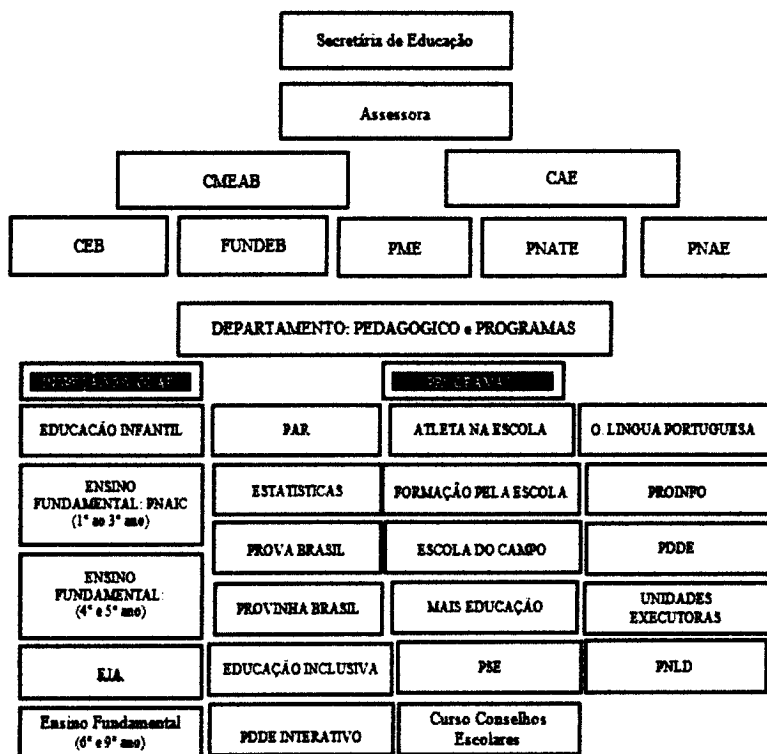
Secretária de Educação

Assessora

CMEAB

CAE

CEB

FUNDEB

PME

PNATE

PNAE

DEPARTAMENTO: PEDAGOGICO e PROGRAMAS

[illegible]

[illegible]

EDUCACÃO INFANTIL

ENSINO FUNDAMENTAL: PNAIC (1° ao 3° ano)

ENSINO FUNDAMENTAL: (4° e 5° ano)

EJA

Ensino Fundamental (6° e 9° ano)

PAR

ESTATISTICAS

PROVA BRASIL

PROVINHA BRASIL

EDUCAÇÃO INCLUSIVA

PDDE INTERATIVO

ATLETA NA ESCOLA

FORMAÇÃO PELA ESCOLA

ESCOLA DO CAMPO

MAIS EDUCAÇÃO

PSE

Curso Conselhos Escolares

O. LINGUA PORTUGUESA

PROINFO

PDDE

UNIDADES EXECUTORAS

PNLD